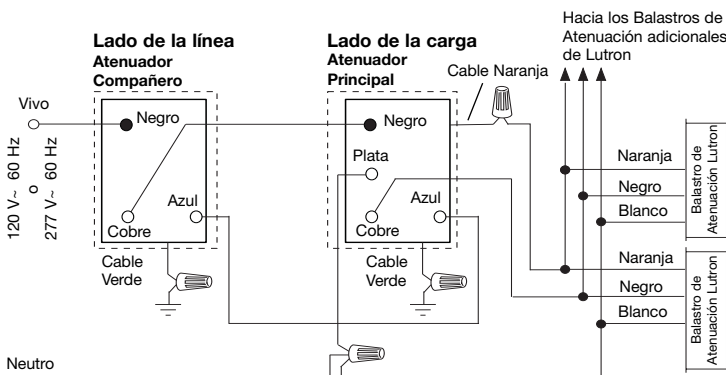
Hacia los Balastros de Atenuación adicionales de Lutron

Lado de la línea
Atenuador
Compañero

Lado de la carga
Atenuador
Principal

Cable Naranja

Vivo

120 V~ 60 Hz
o
277 V~ 60 Hz

Negro
Cobre
Azul
Cable Verde

Negro
Plata
Azul
Cobre
Cable Verde

Naranja
Negro
Blanco
Balastro de Atenuación Lutron

Naranja
Negro
Blanco
Balastro de Atenuación Lutron

Neutro